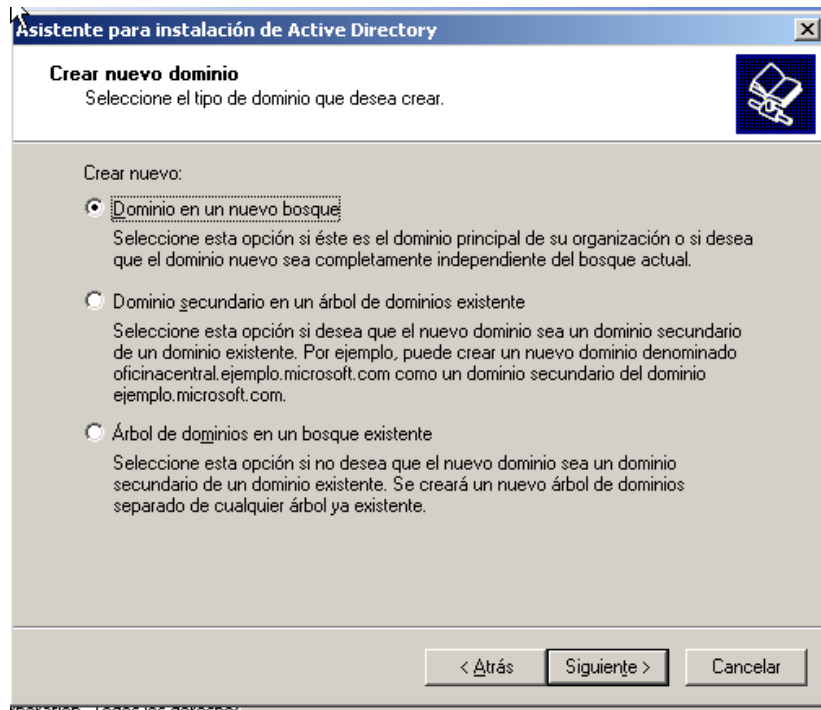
Asistente para instalación de Active Directory

Crear nuevo dominio
Seleccione el tipo de dominio que desea crear.

Crear nuevo:

Dominio en un nuevo bosque
Seleccione esta opción si éste es el dominio principal de su organización o si desea que el dominio nuevo sea completamente independiente del bosque actual.

Dominio secundario en un árbol de dominios existente
Seleccione esta opción si desea que el nuevo dominio sea un dominio secundario de un dominio existente. Por ejemplo, puede crear un nuevo dominio denominado oficinacentral.ejemplo.microsoft.com como un dominio secundario del dominio ejemplo.microsoft.com.

Árbol de dominios en un bosque existente
Seleccione esta opción si no desea que el nuevo dominio sea un dominio secundario de un dominio existente. Se creará un nuevo árbol de dominios separado de cualquier árbol ya existente.

< Atrás Siguiente > Cancelar

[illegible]